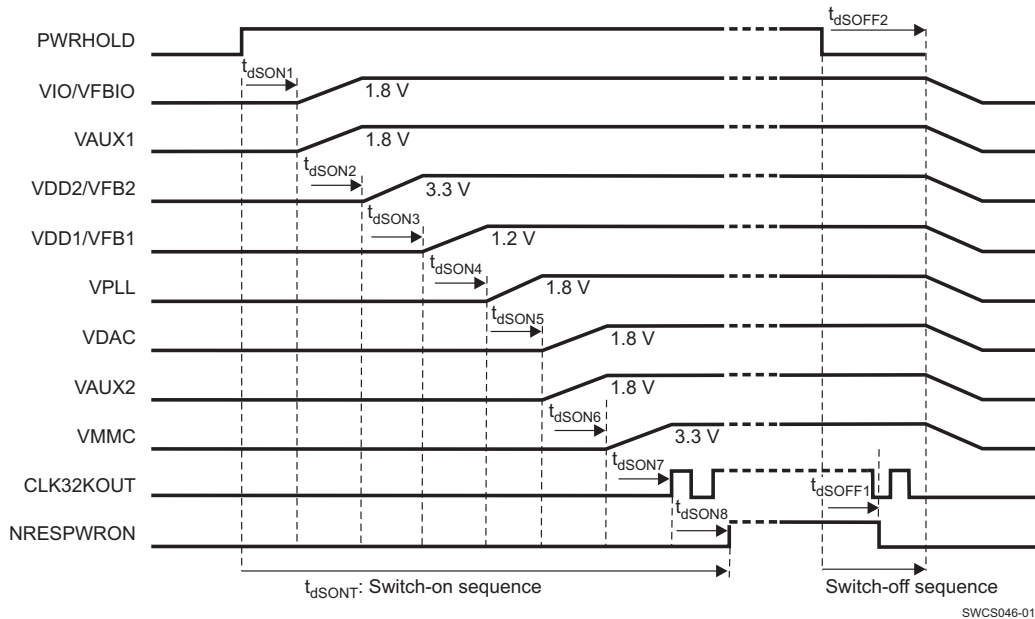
PWRHOLD
$t_{dSOFF2}$
$t_{dSON1}$
VIO/VFBIO
1.8 V
VAUX1
1.8 V
$t_{dSON2}$
VDD2/VFB2
3.3 V
$t_{dSON3}$
VDD1/VFB1
1.2 V
$t_{dSON4}$
VPLL
1.8 V
$t_{dSON5}$
VDAC
1.8 V
VAUX2
1.8 V
$t_{dSON6}$
VMMC
3.3 V
$t_{dSON7}$
CLK32KOUT
$t_{dSOFF1}$
$t_{dSON8}$
NRESPWRON
$t_{dSONT}$: Switch-on sequence
Switch-off sequence
SWCS046-01